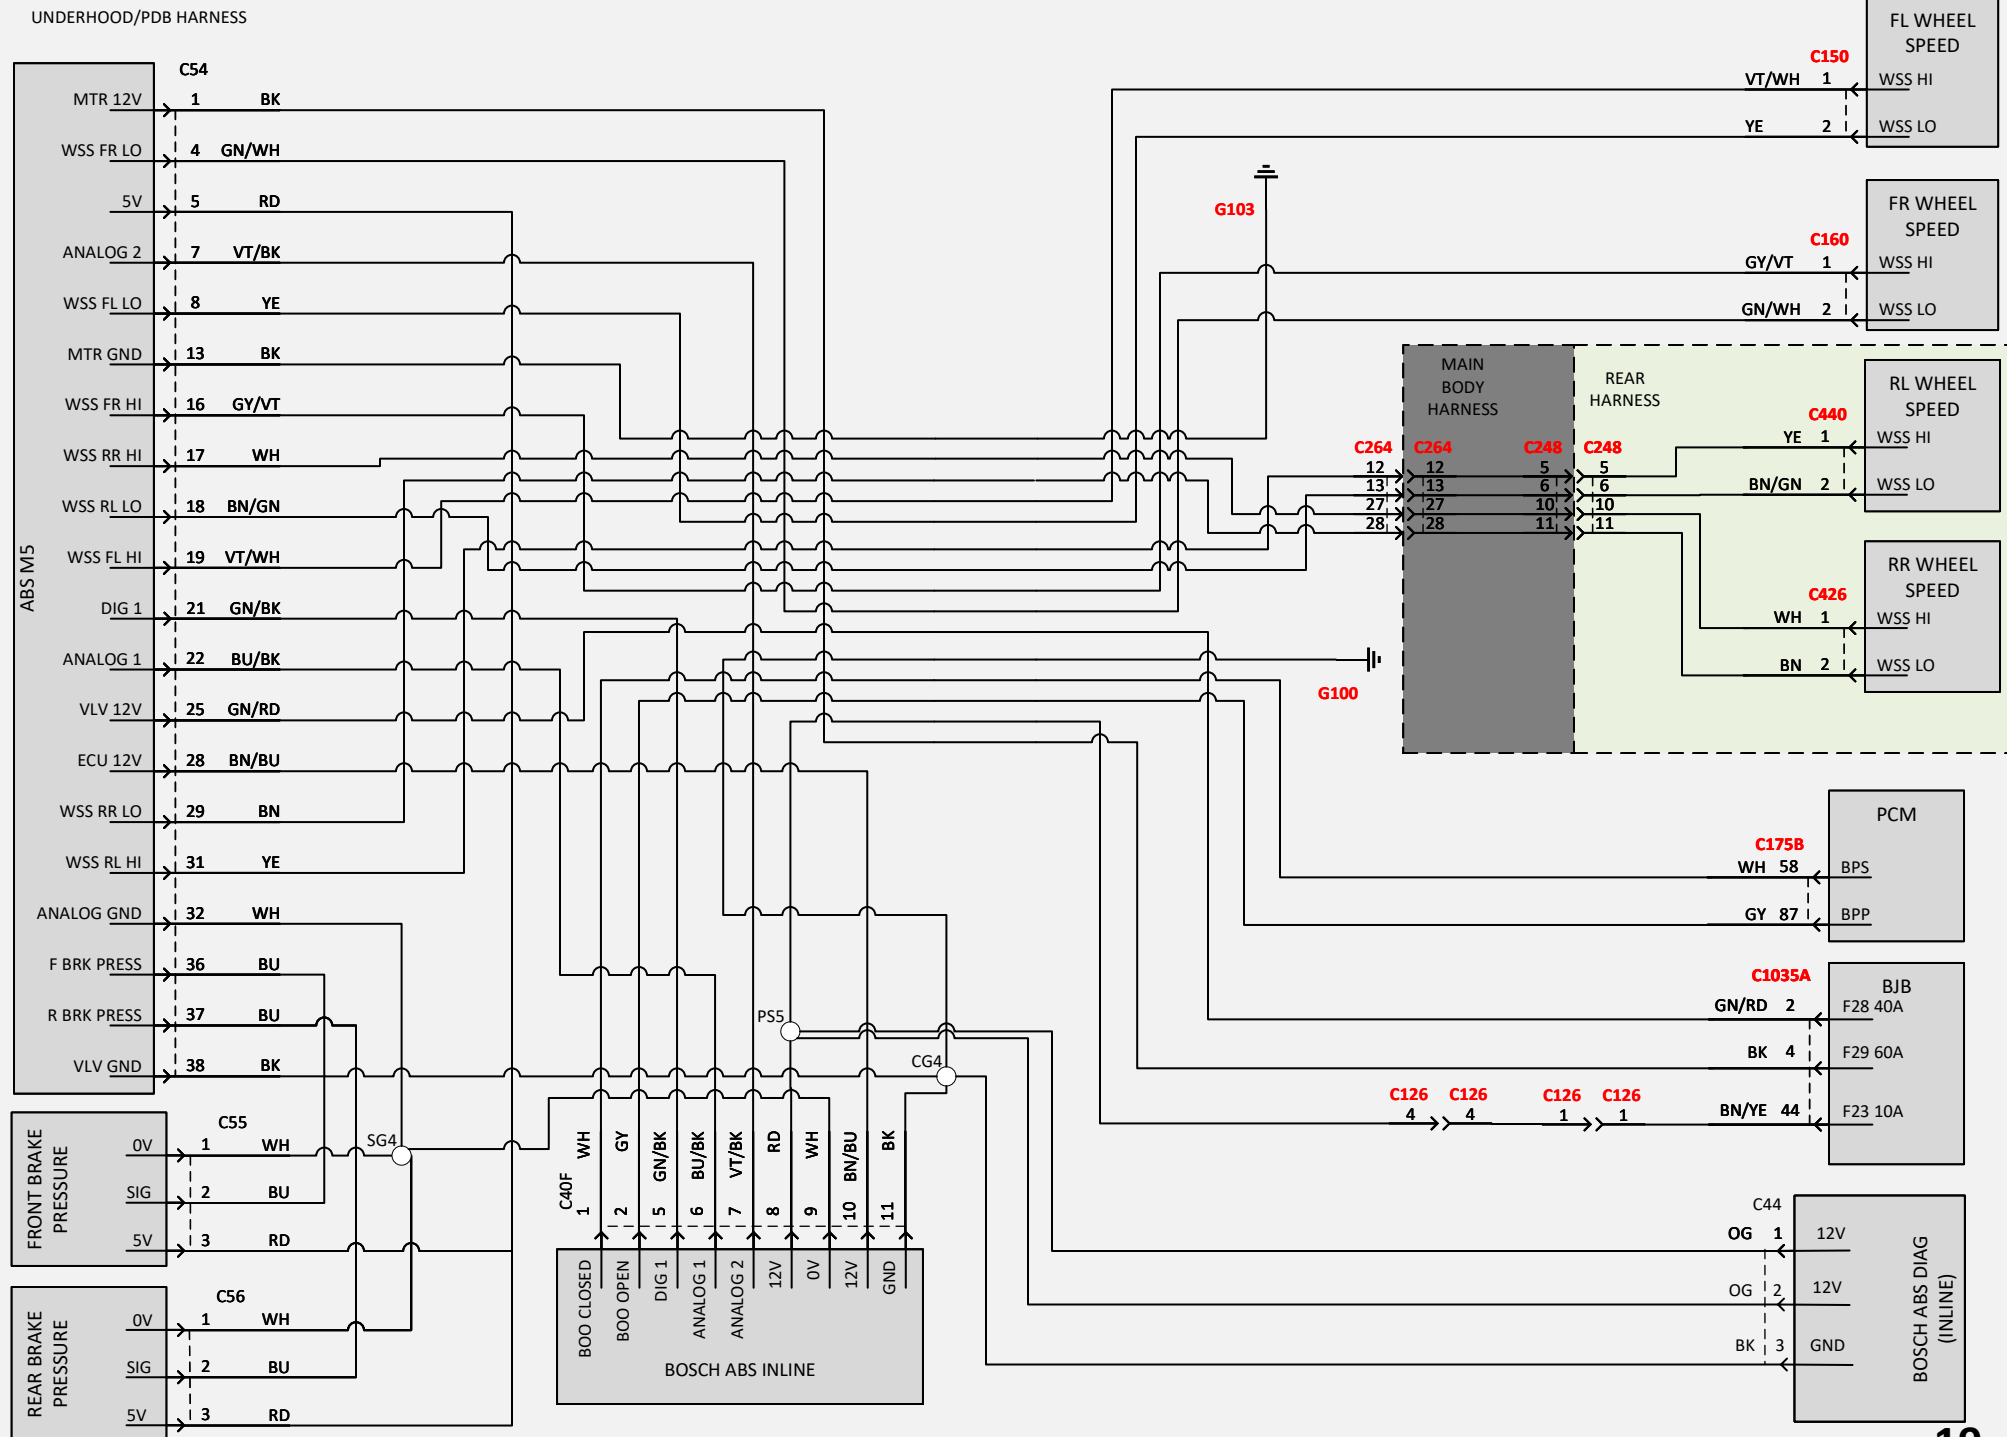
UNDERHOOD/PDB HARNESS

ABS M5

C54

MTR 12V 1 BK
WSS FR LO 4 GN/WH
5V 5 RD
ANALOG 2 7 VT/BK
WSS FL LO 8 YE
MTR GND 13 BK
WSS FR HI 16 GY/VT
WSS RR HI 17 WH
WSS RL LO 18 BN/GN
WSS FL HI 19 VT/WH
DIG 1 21 GN/BK
ANALOG 1 22 BU/BK
VLV 12V 25 GN/RD
ECU 12V 28 BN/BU
WSS RR LO 29 BN
WSS RL HI 31 YE
ANALOG GND 32 WH
F BRK PRESS 36 BU
R BRK PRESS 37 BU
VLV GND 38 BK

FRONT BRAKE PRESSURE
C55
0V 1 WH
SIG 2 BU
5V 3 RD

REAR BRAKE PRESSURE
C56
0V 1 WH
SIG 2 BU
5V 3 RD

SG4
PS5
CG4

C40F
WH 1
GY 2
GN/BK 5
BU/BK 6
VT/BK 7
RD 8
WH 9
BN/BU 10
BK 11

BOO CLOSED
BOO OPEN
DIG 1
ANALOG 1
ANALOG 2
12V
0V
12V
GND
BOSCH ABS INLINE

G103
G100

FL WHEEL SPEED
C150
VT/WH 1 WSS HI
YE 2 WSS LO

FR WHEEL SPEED
C160
GY/VT 1 WSS HI
GN/WH 2 WSS LO

MAIN BODY HARNESS
REAR HARNESS
C264 C264 C248 C248
12 12 5 5
13 13 6 6
27 27 10 10
28 28 11 11

RL WHEEL SPEED
C440
YE 1 WSS HI
BN/GN 2 WSS LO

RR WHEEL SPEED
C426
WH 1 WSS HI
BN 2 WSS LO

PCM
C175B
WH 58 BPS
GY 87 BPP

BJB
C1035A
GN/RD 2 F28 40A
BK 4 F29 60A
BN/YE 44 F23 10A

C126 C126 C126 C126
4 4 1 1

C44
OG 1 12V
OG 2 12V
BK 3 GND
BOSCH ABS DIAG (INLINE)